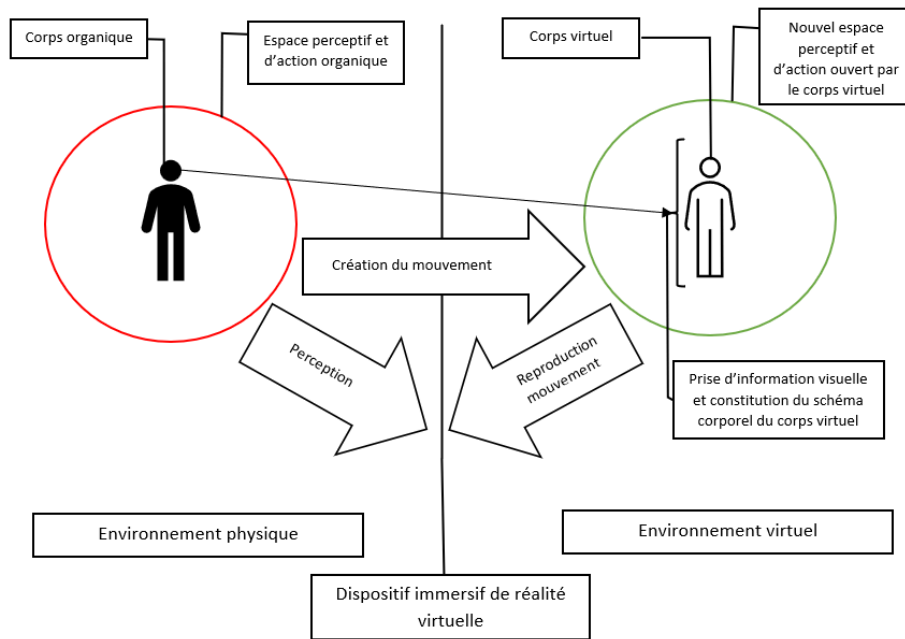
Corps organique

Espace perceptif et d'action organique

Corps virtuel

Nouvel espace perceptif et d'action ouvert par le corps virtuel

Création du mouvement

Perception

Reproduction mouvement

Prise d'information visuelle et constitution du schéma corporel du corps virtuel

Environnement physique

Environnement virtuel

Dispositif immersif de réalité virtuelle